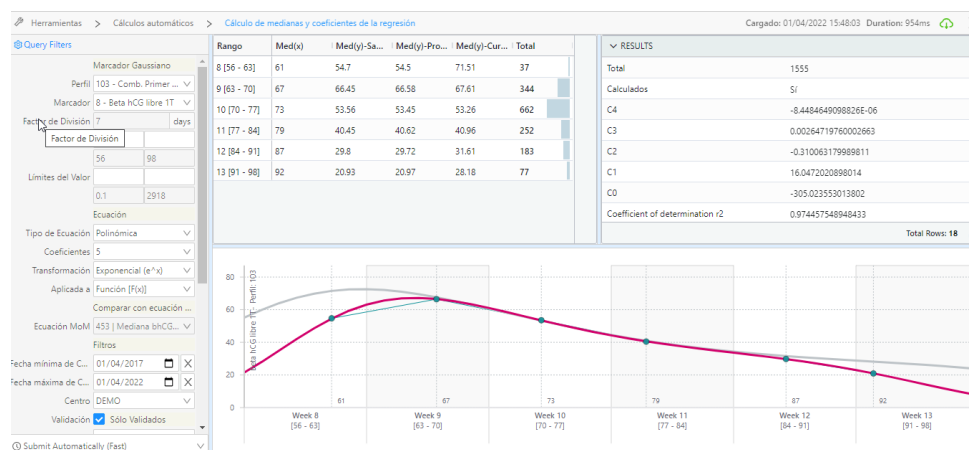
Herramientas > Cálculos automáticos > Cálculo de medianas y coeficientes de la regresión

Cargado: 01/04/2022 15:48:03 Duration: 954ms

Query Filters

Marcador Gaussiano

Perfil 103 - Comb. Primer ...

Marcador 8 - Beta hCG libre 1T

Factor de División 7 days

Factor de División

56 98

Límites del Valor

0.1 2918

Ecuación

Tipo de Ecuación Polinómica

Coeficientes 5

Transformación Exponencial (e^x)

Aplicada a Función [F(x)]

Comparar con ecuación ...

Ecuación MoM 453 | Mediana bhCG...

Filtros

Fecha mínima de C... 01/04/2017

Fecha máxima de C... 01/04/2022

Centro DEMO

Validación Sólo Validados

Submit Automatically (Fast)

| Rango | Med(x) | Med(y)-Sa... | Med(y)-Pro... | Med(y)-Cur... | Total |
|---|---|---|---|---|---|
| 8 [56 - 63] | 61 | 54.7 | 54.5 | 71.51 | 37 |
| 9 [63 - 70] | 67 | 66.45 | 66.58 | 67.61 | 344 |
| 10 [70 - 77] | 73 | 53.56 | 53.45 | 53.26 | 662 |
| 11 [77 - 84] | 79 | 40.45 | 40.62 | 40.96 | 252 |
| 12 [84 - 91] | 87 | 29.8 | 29.72 | 31.61 | 183 |
| 13 [91 - 98] | 92 | 20.93 | 20.97 | 28.18 | 77 |

RESULTS

| | |
|---|---|
| Total | 1555 |
| Calculados | Sí |
| C4 | -8.4484649098826E-06 |
| C3 | 0.00264719760002663 |
| C2 | -0.310063179989811 |
| C1 | 16.0472020898014 |
| C0 | -305.023553013802 |
| Coefficient of determination r2 | 0.974457548948433 |

Total Rows: 18

Beta hCG libre 1T - Perfil: 103

80
60
40
20
0

61 67 73 79 87 92

Week 8 [56 - 63]
Week 9 [63 - 70]
Week 10 [70 - 77]
Week 11 [77 - 84]
Week 12 [84 - 91]
Week 13 [91 - 98]